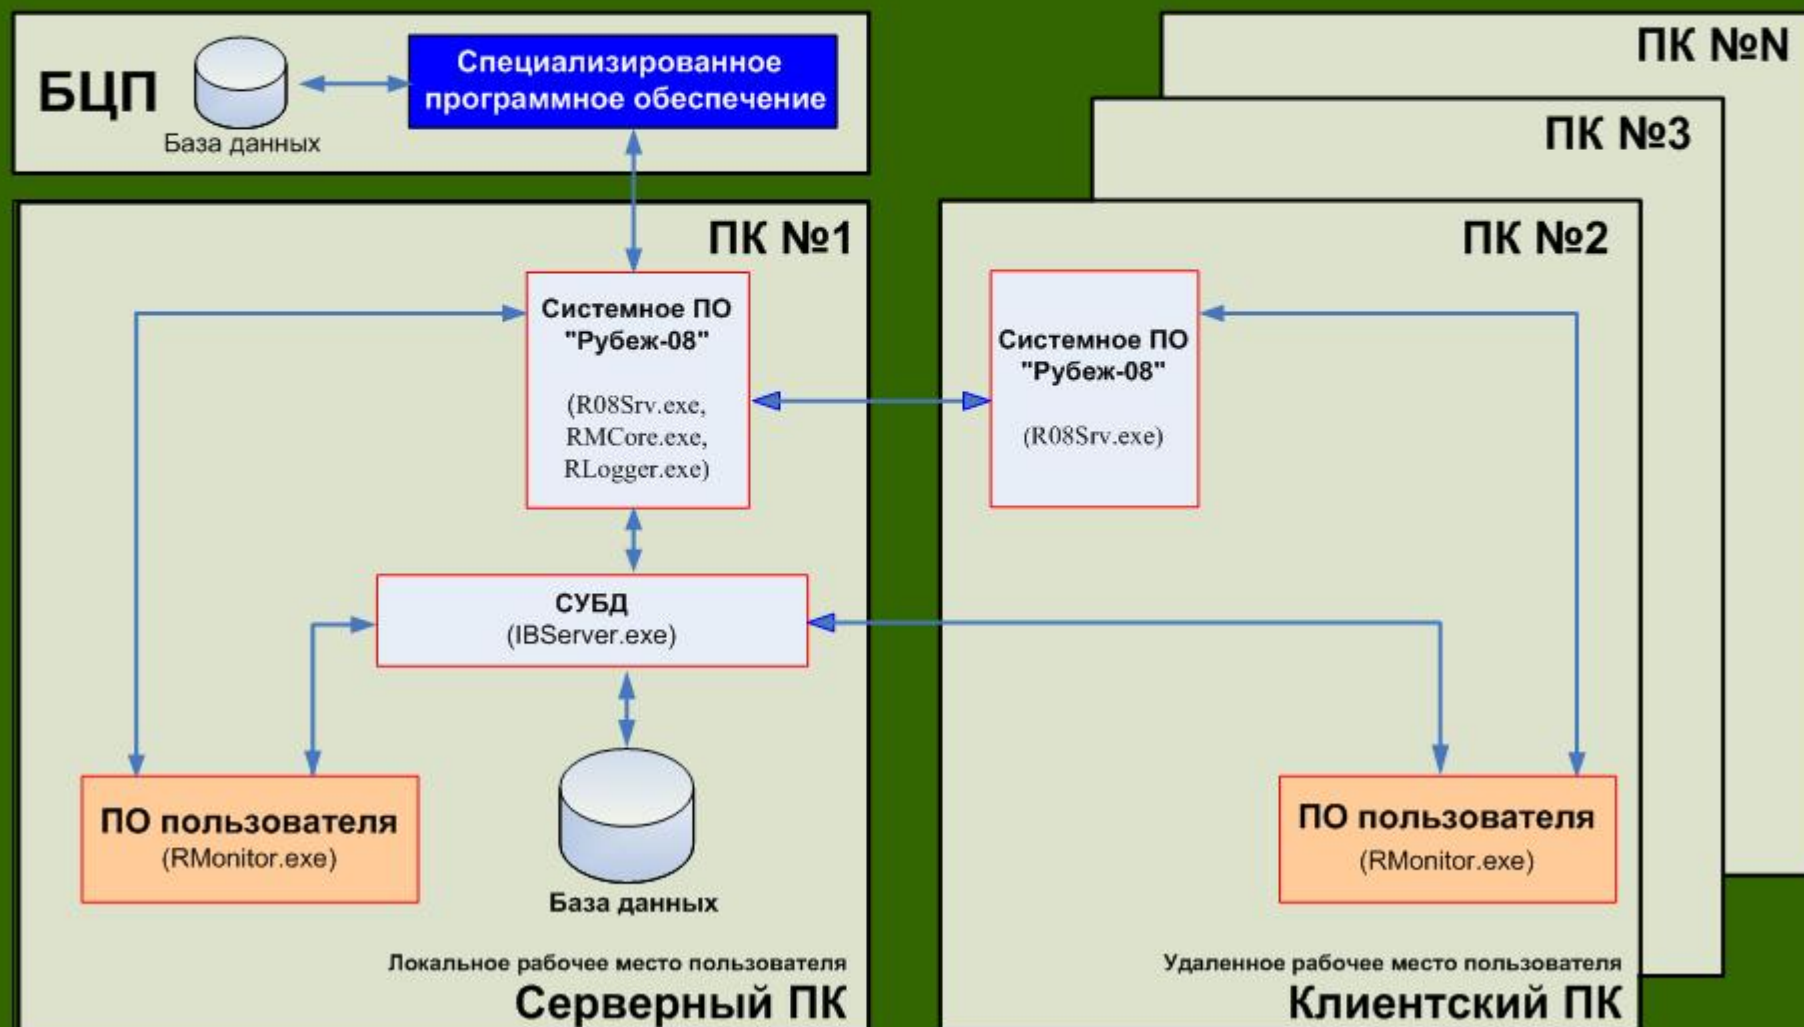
БЦП

База данных

Специализированное программное обеспечение

ПК №N

ПК №3

ПК №1

ПК №2

Системное ПО "Рубеж-08"

(R08Srv.exe, RMCore.exe, RLogger.exe)

Системное ПО "Рубеж-08"

(R08Srv.exe)

СУБД
(IBServer.exe)

ПО пользователя
(RMonitor.exe)

База данных

ПО пользователя
(RMonitor.exe)

Локальное рабочее место пользователя

Серверный ПК

Удаленное рабочее место пользователя

Клиентский ПК